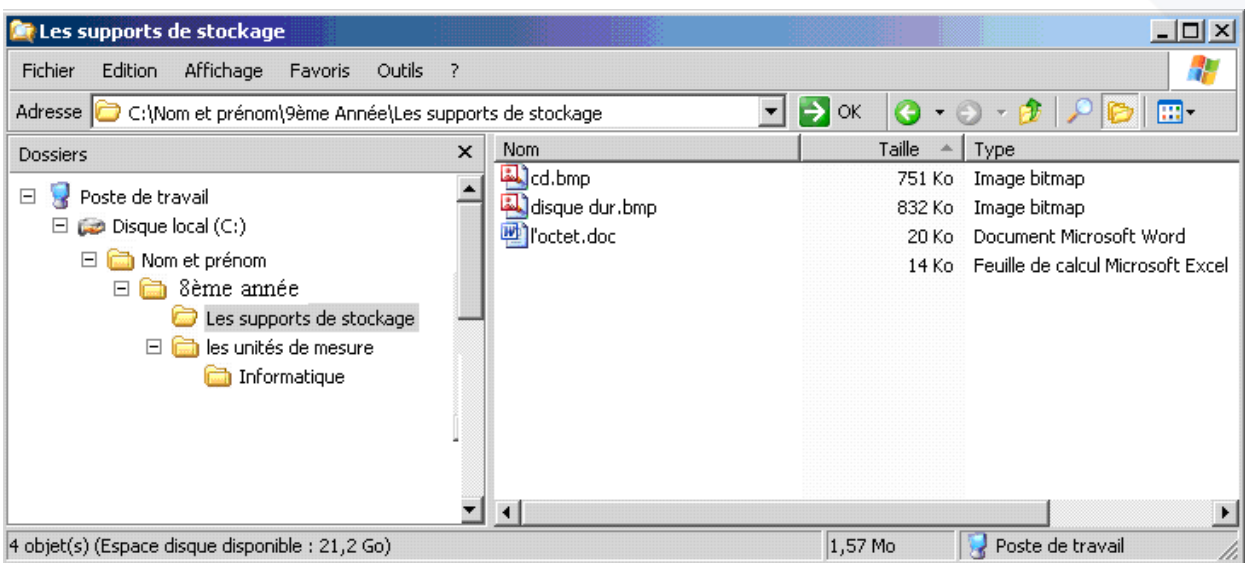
Les supports de stockage

Fichier Edition Affichage Favoris Outils ?

Adresse C:\Nom et prénom\9ème Année\Les supports de stockage OK

Dossiers

Poste de travail
Disque local (C:)
Nom et prénom
8ème année
Les supports de stockage
les unités de mesure
Informatique

| Nom | Taille | Type |
|---|---|---|
| cd.bmp | 751 Ko | Image bitmap |
| disque dur.bmp | 832 Ko | Image bitmap |
| l'octet.doc | 20 Ko | Document Microsoft Word |
| | 14 Ko | Feuille de calcul Microsoft Excel |

4 objet(s) (Espace disque disponible : 21,2 Go) 1,57 Mo Poste de travail